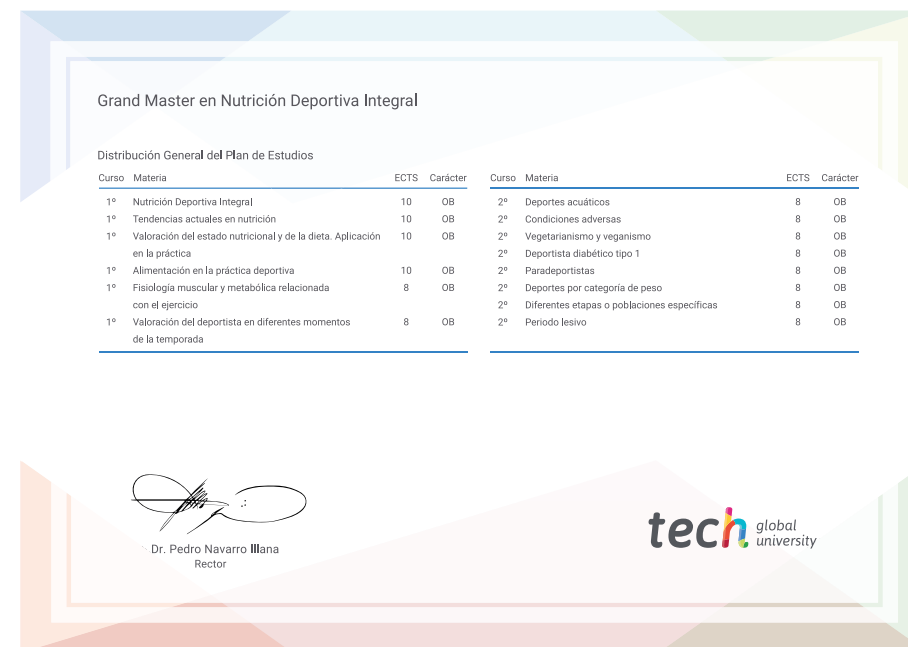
Grand Master en Nutrición Deportiva Integral

Distribución General del Plan de Estudios

| Curso | Materia | ECTS | Carácter |
|---|---|---|---|
| 1º | Nutrición Deportiva Integral | 10 | OB |
| 1º | Tendencias actuales en nutrición | 10 | OB |
| 1º | Valoración del estado nutricional y de la dieta. Aplicación en la práctica | 10 | OB |
| 1º | Alimentación en la práctica deportiva | 10 | OB |
| 1º | Fisiología muscular y metabólica relacionada con el ejercicio | 8 | OB |
| 1º | Valoración del deportista en diferentes momentos de la temporada | 8 | OB |

| Curso | Materia | ECTS | Carácter |
|---|---|---|---|
| 2º | Deportes acuáticos | 8 | OB |
| 2º | Condiciones adversas | 8 | OB |
| 2º | Vegetarianismo y veganismo | 8 | OB |
| 2º | Deportista diabético tipo 1 | 8 | OB |
| 2º | Paradeportistas | 8 | OB |
| 2º | Deportes por categoría de peso | 8 | OB |
| 2º | Diferentes etapas o poblaciones específicas | 8 | OB |
| 2º | Periodo lesivo | 8 | OB |

Dr. Pedro Navarro Illana
Rector

tech global university